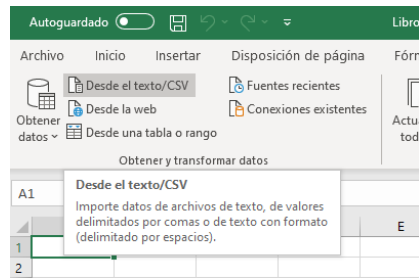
Autoguardado
Libro

Archivo Inicio Insertar Disposición de página Fórm

Obtener datos
Desde el texto/CSV
Desde la web
Desde una tabla o rango
Fuentes recientes
Conexiones existentes
Actua todo

Obtener y transformar datos

A1

Desde el texto/CSV
Importe datos de archivos de texto, de valores delimitados por comas o de texto con formato (delimitado por espacios).

E
1
2